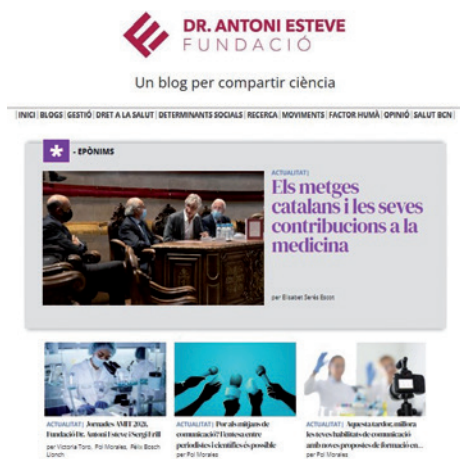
DR. ANTONI ESTEVE
FUNDACIÓ

Un blog per compartir ciència

INICI | BLOGS | GESTIÓ | DRET A LA SALUT | DETERMINANTS SOCIALS | RECERCA | MOVIMENTS | FACTOR HUMÀ | OPINIÓ | SALUT BCN

- EPÒNIMS

ACTUALITAT |
Els metges catalans i les seves contribucions a la medicina

per Elisabet Serés Escot

ACTUALITAT | Jornades AMIT 2021. Fundació Dr. Antoni Esteve i Sergi Fill
per Victoria Toro, Pol Morales, Fèlix Bosch Llonch

ACTUALITAT | Per als mitjans de comunicació? L'entesa entre periodistes i científics és possible
per Pol Morales

ACTUALITAT | Aquesta tardor, millora les teves habilitats de comunicació amb noves propostes de formació en...
per Pol Morales